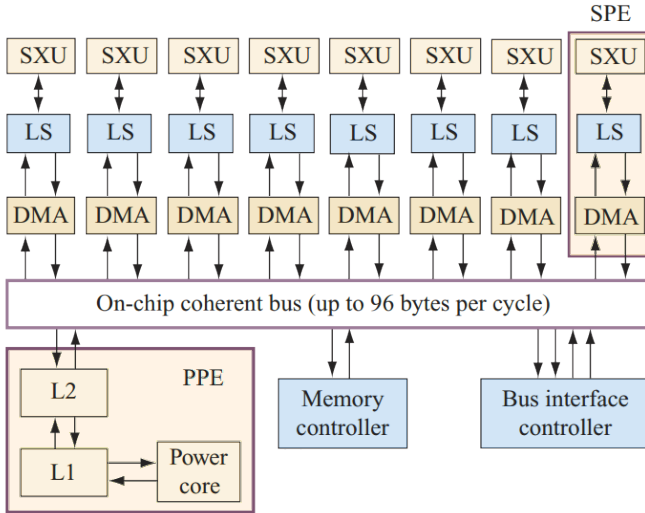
SPE

SXU SXU SXU SXU SXU SXU SXU SXU

LS LS LS LS LS LS LS LS

DMA DMA DMA DMA DMA DMA DMA DMA

On-chip coherent bus (up to 96 bytes per cycle)

PPE

L2

L1

Power core

Memory controller

Bus interface controller